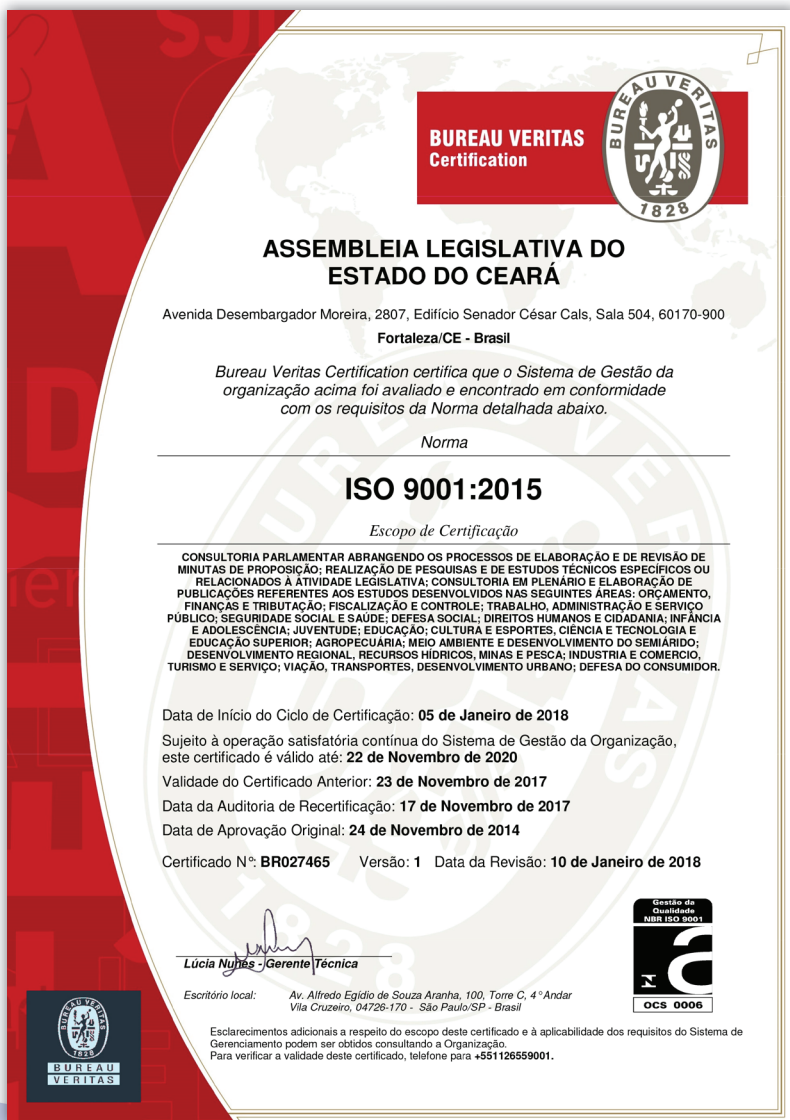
BUREAU VERITAS
Certification

BUREAU VERITAS
1828

ASSEMBLEIA LEGISLATIVA DO ESTADO DO CEARÁ

Avenida Desembargador Moreira, 2807, Edifício Senador César Cals, Sala 504, 60170-900

Fortaleza/CE - Brasil

Bureau Veritas Certification certifica que o Sistema de Gestão da organização acima foi avaliado e encontrado em conformidade com os requisitos da Norma detalhada abaixo.

Norma

ISO 9001:2015

Escopo de Certificação

CONSULTORIA PARLAMENTAR ABRANGENDO OS PROCESSOS DE ELABORAÇÃO E DE REVISÃO DE MINUTAS DE PROPOSIÇÃO; REALIZAÇÃO DE PESQUISAS E DE ESTUDOS TÉCNICOS ESPECÍFICOS OU RELACIONADOS À ATIVIDADE LEGISLATIVA; CONSULTORIA EM PLENÁRIO E ELABORAÇÃO DE PUBLICAÇÕES REFERENTES AOS ESTUDOS DESENVOLVIDOS NAS SEGUINTES ÁREAS: ORÇAMENTO, FINANÇAS E TRIBUTAÇÃO; FISCALIZAÇÃO E CONTROLE; TRABALHO, ADMINISTRAÇÃO E SERVIÇO PÚBLICO; SEGURIDADE SOCIAL E SAÚDE; DEFESA SOCIAL; DIREITOS HUMANOS E CIDADANIA; INFÂNCIA E ADOLESCÊNCIA; JUVENTUDE; EDUCAÇÃO; CULTURA E ESPORTES, CIÊNCIA E TECNOLOGIA E EDUCAÇÃO SUPERIOR; AGROPECUÁRIA; MEIO AMBIENTE E DESENVOLVIMENTO DO SEMIÁRIDO; DESENVOLVIMENTO REGIONAL, RECURSOS HÍDRICOS, MINAS E PESCA; INDUSTRIA E COMERCIO, TURISMO E SERVIÇO; VIAÇÃO, TRANSPORTES, DESENVOLVIMENTO URBANO; DEFESA DO CONSUMIDOR.

Data de Início do Ciclo de Certificação: 05 de Janeiro de 2018

Sujeito à operação satisfatória contínua do Sistema de Gestão da Organização, este certificado é válido até: 22 de Novembro de 2020

Validade do Certificado Anterior: 23 de Novembro de 2017

Data da Auditoria de Recertificação: 17 de Novembro de 2017

Data de Aprovação Original: 24 de Novembro de 2014

Certificado N°: BR027465 Versão: 1 Data da Revisão: 10 de Janeiro de 2018

Gestão da Qualidade NBR ISO 9001

OCS 0006

Lúcia Nunes - Gerente Técnica

Escritório local: Av. Alfredo Egídio de Souza Aranha, 100, Torre C, 4° Andar Vila Cruzeiro, 04726-170 - São Paulo/SP - Brasil

Esclarecimentos adicionais a respeito do escopo deste certificado e à aplicabilidade dos requisitos do Sistema de Gerenciamento podem ser obtidos consultando a Organização.
Para verificar a validade deste certificado, telefone para +551126559001.

BUREAU VERITAS
1828
BUREAU
VERITAS